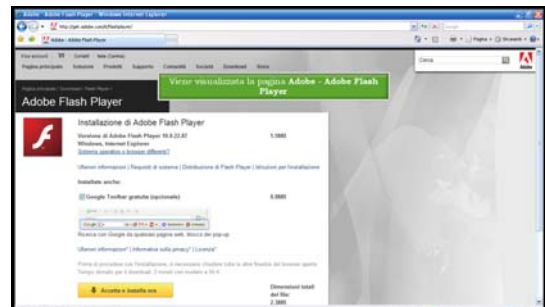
Adobe - Adobe Flash Player - Windows Internet Explorer

http://get.adobe.com/it/flashplayer/

Adobe - Adobe Flash Player

Viene visualizzata la pagina Adobe - Adobe Flash Player

Cerca

Adobe Flash Player

Installazione di Adobe Flash Player

Versione di Adobe Flash Player 10.0.22.87
Windows, Internet Explorer
Sistema operativo o browser differenti?

1.9MB

Ulteriori informazioni | Requisiti di sistema | Distribuzione di Flash Player | Istruzioni per l'installazione

Installare anche:

Google Toolbar gratuita (opzionale)

6.8MB

Ricerca con Google da qualsiasi pagina web, blocca dei pop-up

Ulteriori informazioni* | Informativa sulla privacy* | Licenza*

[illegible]

Accetta e installa ora

Dimensioni totali del file: 2.3MB